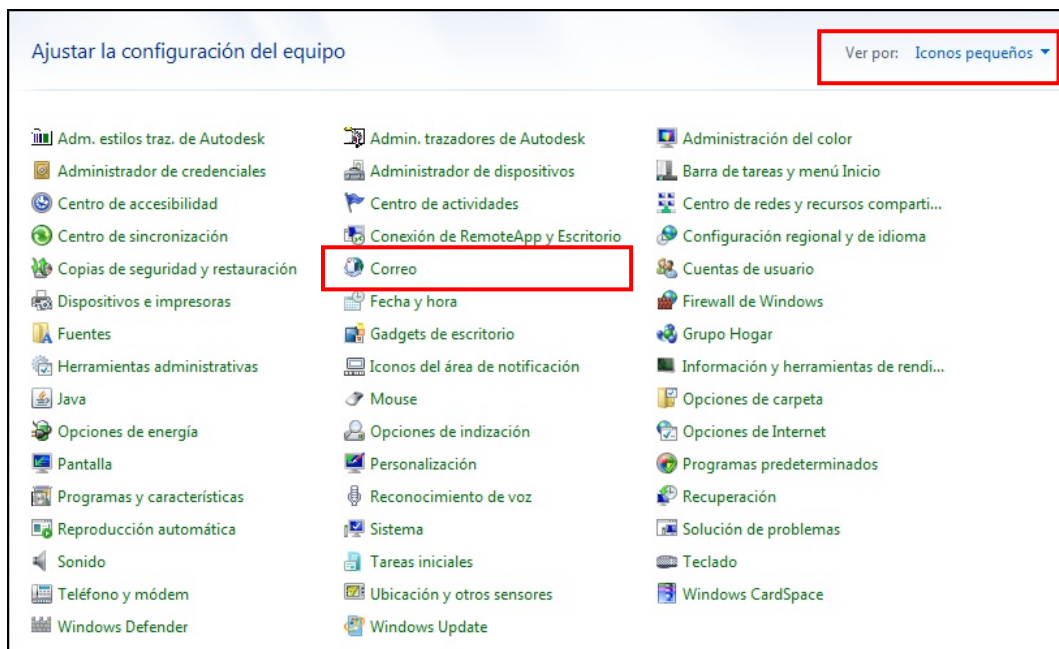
Ajustar la configuración del equipo

Ver por: Iconos pequeños ▾

Adm. estilos traz. de Autodesk
Administrador de credenciales
Centro de accesibilidad
Centro de sincronización
Copias de seguridad y restauración
Dispositivos e impresoras
Fuentes
Herramientas administrativas
Java
Opciones de energía
Pantalla
Programas y características
Reproducción automática
Sonido
Teléfono y módem
Windows Defender

Admin. trazadores de Autodesk
Administrador de dispositivos
Centro de actividades
Conexión de RemoteApp y Escritorio
Correo
Fecha y hora
Gadgets de escritorio
Iconos del área de notificación
Mouse
Opciones de indización
Personalización
Reconocimiento de voz
Sistema
Tareas iniciales
Ubicación y otros sensores
Windows Update

Administración del color
Barra de tareas y menú Inicio
Centro de redes y recursos comparti...
Configuración regional y de idioma
Cuentas de usuario
Firewall de Windows
Grupo Hogar
Información y herramientas de rendi...
Opciones de carpeta
Opciones de Internet
Programas predeterminados
Recuperación
Solución de problemas
Teclado
Windows CardSpace